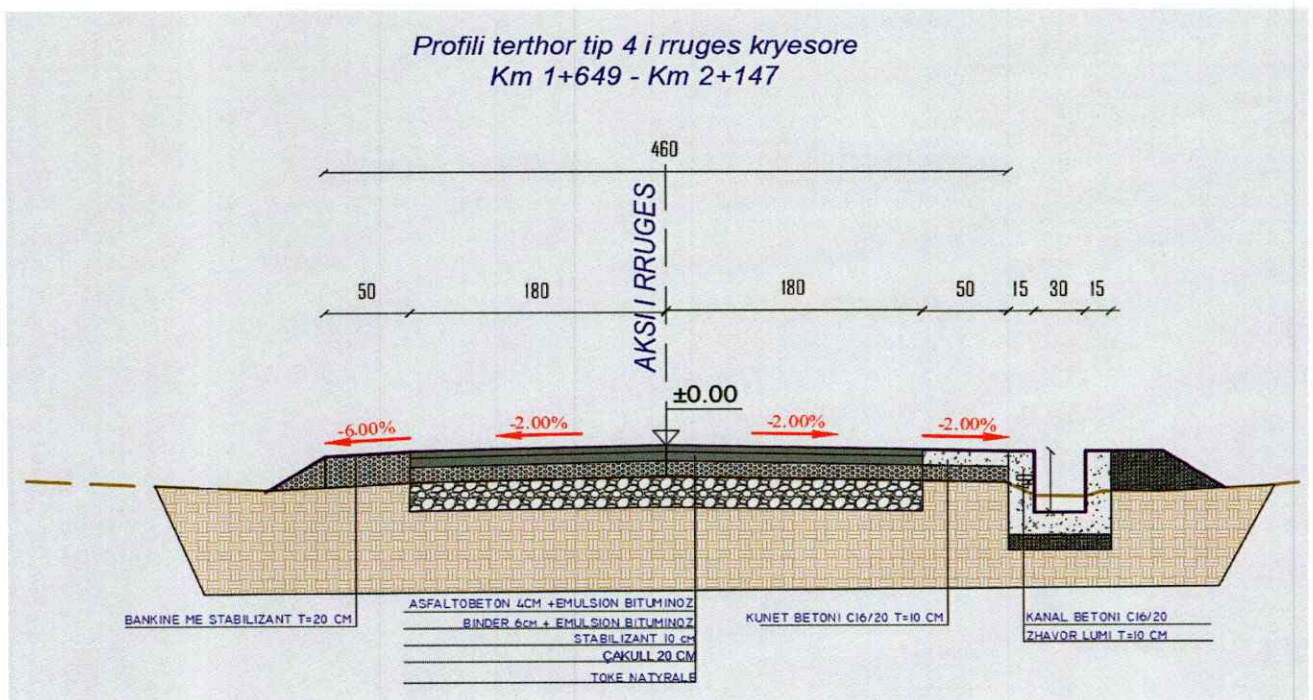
Profili terthor tip 4 i rruges kryesore
Km 1+649 - Km 2+147

460

AKSI I RRUGES

50 180 180 50 15 30 15

±0.00

-6.00% -2.00% -2.00% -2.00%

BANKINE ME STABILIZANT T=20 CM

ASFALTOBETON 4CM +EMULSION BITUMINOZ
BINDER 6CM + EMULSION BITUMINOZ
STABILIZANT 10 CM
ÇAKULL 20 CM
TOKE NATYRALE

KUNET BETONI C16/20 T=10 CM

KANAL BETONI C16/20
ZHAVOR LUMI T=10 CM